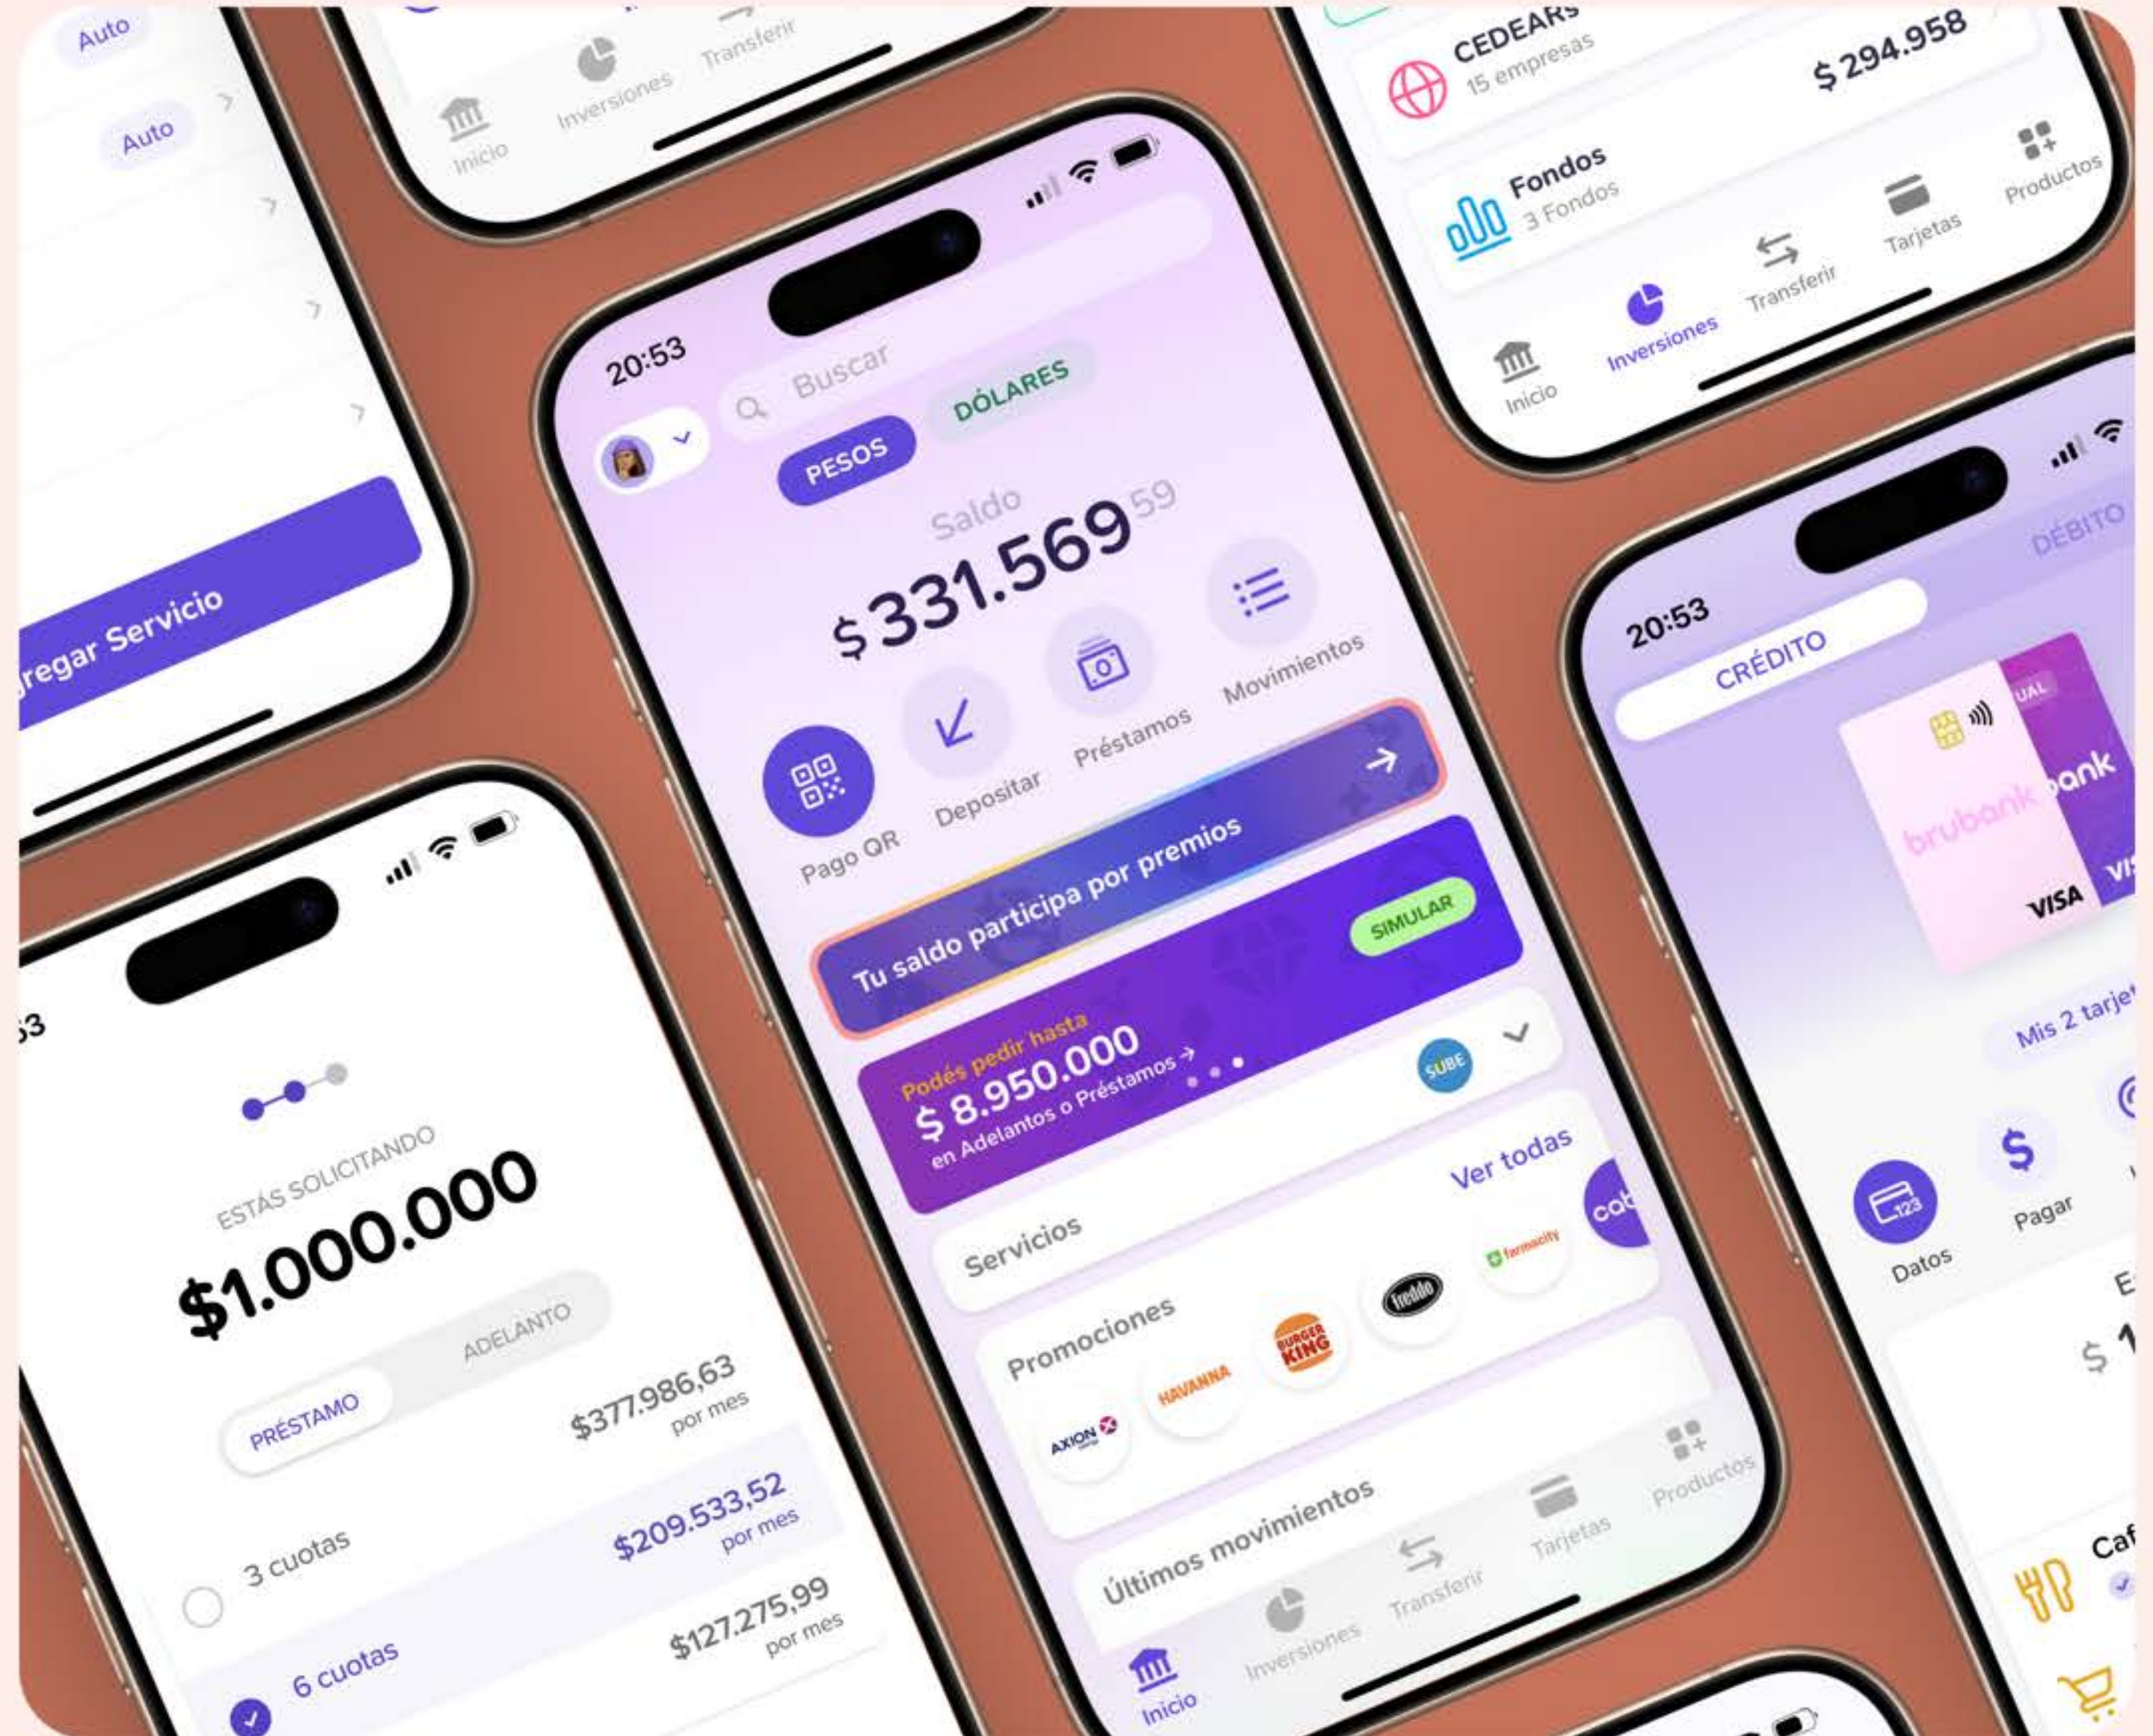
Auto

Auto

regar Servicio

Inicio
Inversiones
Transferir

CEDEARs
15 empresas
$ 294.958

Fondos
3 Fondos

Inicio
Inversiones
Transferir
Tarjetas
Productos

20:53
Buscar
PESOS
DÓLARES
Saldo
$ 331.569 59

Pago QR
Depositar
Préstamos
Movimientos

Tu saldo participa por premios
SIMULAR

Podés pedir hasta
$ 8.950.000
en Adelantos o Préstamos →

SUBE

Servicios
Ver todas

Promociones
AXION
HAVANNA
BURGER KING
freddo
farmacity

Últimos movimientos

Inicio
Inversiones
Transferir
Tarjetas
Productos

53
ESTÁS SOLICITANDO
$1.000.000
PRÉSTAMO
ADELANTO
$377.986,63
por mes
3 cuotas
$209.533,52
por mes
6 cuotas
$127.275,99
por mes

20:53
CRÉDITO
DÉBITO
brubank
VISA
UAL
bank
VIS
Mis 2 tarje
Datos
Pagar
Caf